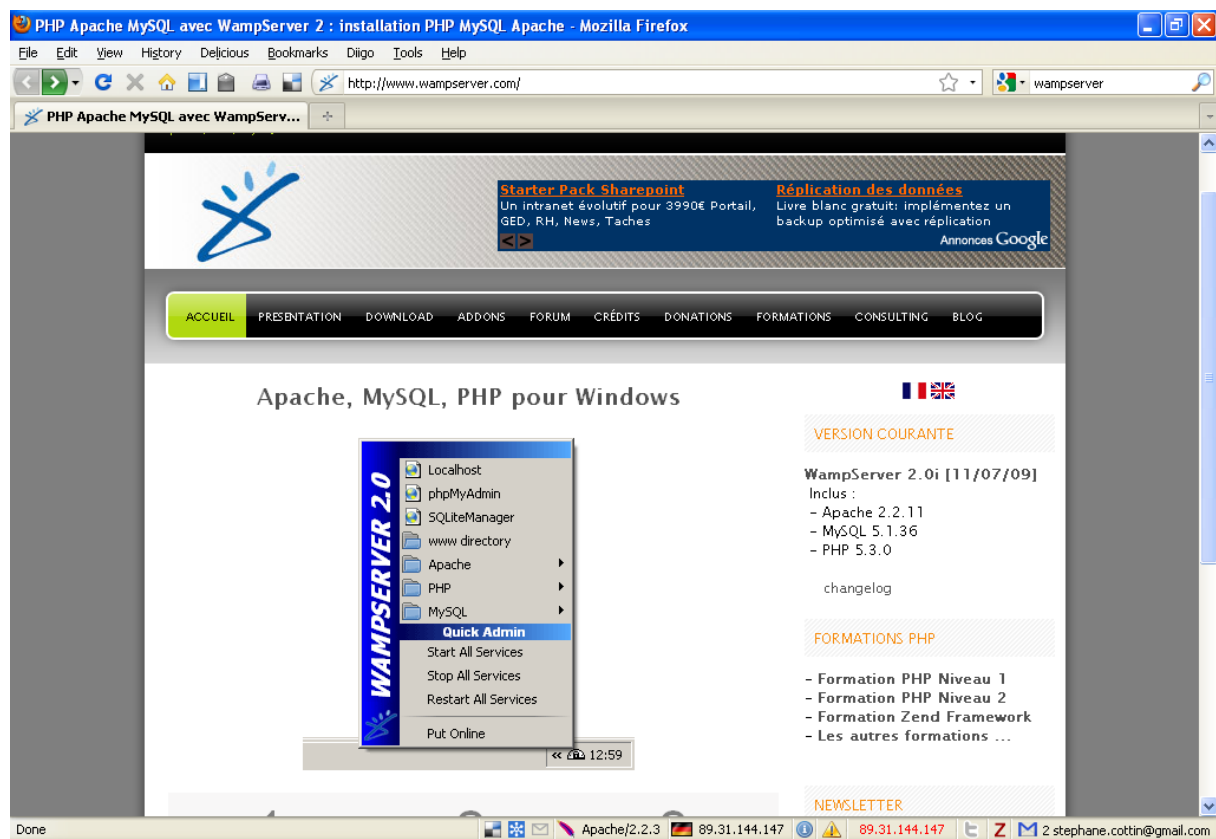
PHP Apache MySQL avec WampServer 2 : installation PHP MySQL Apache - Mozilla Firefox

File Edit View History Delicious Bookmarks Diigo Tools Help

http://www.wampserver.com/

wampserver

PHP Apache MySQL avec WampServ...

Starter Pack Sharepoint
Un intranet évolutif pour 3990€ Portail, GED, RH, News, Taches

Réplication des données
Livre blanc gratuit: implémentez un backup optimisé avec réplication

Annonces Google

ACCUEIL PRESENTATION DOWNLOAD ADDONS FORUM CRÉDITS DONATIONS FORMATIONS CONSULTING BLOG

Apache, MySQL, PHP pour Windows

WAMPSERVER 2.0

Localhost
phpMyAdmin
SQLiteManager
www directory
Apache
PHP
MySQL
Quick Admin
Start All Services
Stop All Services
Restart All Services
Put Online

« 12:59

VERSION COURANTE

WampServer 2.0i [11/07/09]
Inclus :
- Apache 2.2.11
- MySQL 5.1.36
- PHP 5.3.0

changelog

FORMATIONS PHP

- Formation PHP Niveau 1
- Formation PHP Niveau 2
- Formation Zend Framework
- Les autres formations ...

NEWSLETTER

Done Apache/2.2.3 89.31.144.147 89.31.144.147 2 stephane.cottin@gmail.com